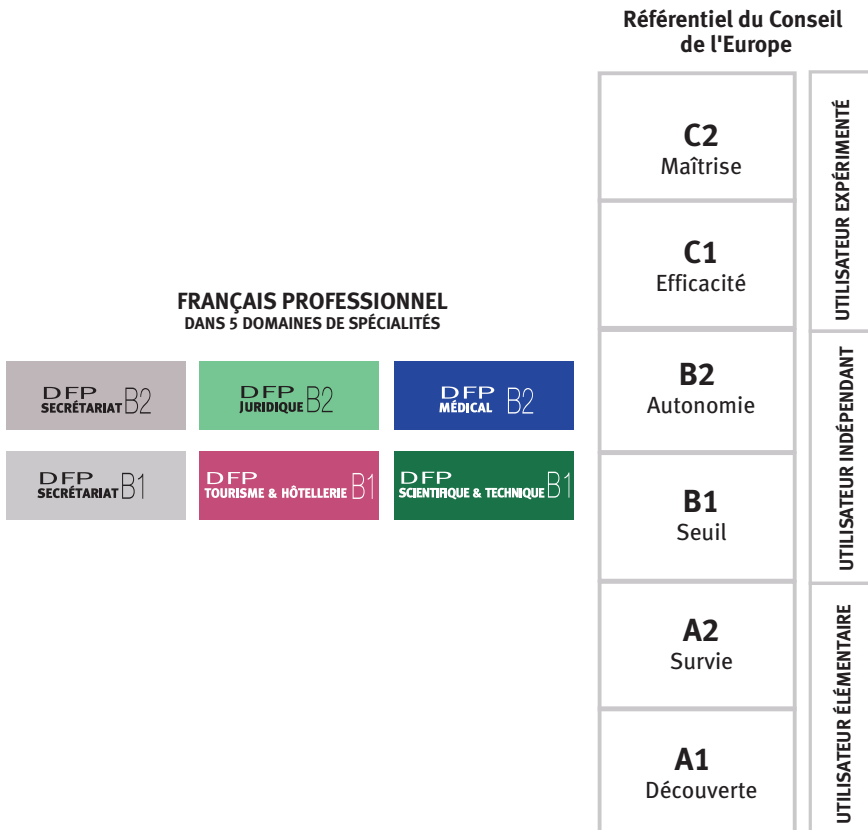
Référentiel du Conseil de l'Europe

C2
Maîtrise

C1
Efficacité

B2
Autonomie

B1
Seuil

A2
Survie

A1
Découverte

UTILISATEUR EXPÉRIMENTÉ

UTILISATEUR INDÉPENDANT

UTILISATEUR ÉLÉMENTAIRE

FRANÇAIS PROFESSIONNEL
DANS 5 DOMAINES DE SPÉCIALITÉS

DFP SECRÉTARIAT B2

DFP JURIDIQUE B2

DFP MÉDICAL B2

DFP SECRÉTARIAT B1

DFP TOURISME & HÔTELLERIE B1

DFP SCIENTIFIQUE & TECHNIQUE B1